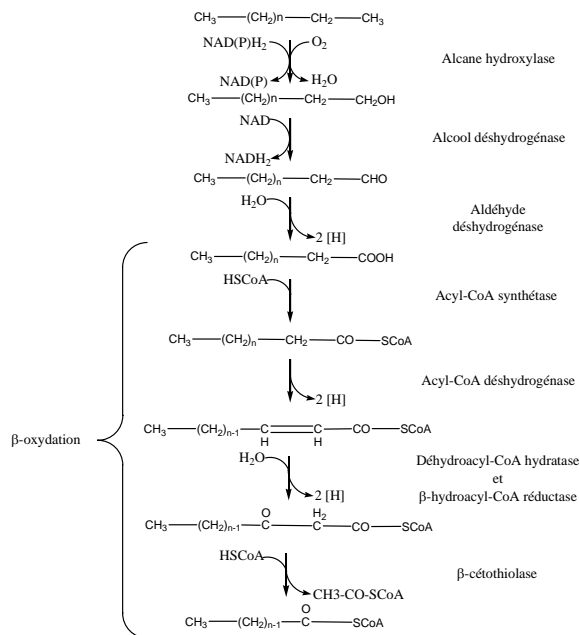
$CH_3$—$(CH_2)$n—$CH_2$—$CH_3$

$NAD(P)H_2$ $O_2$

NAD(P) $H_2O$

Alcane hydroxylase

$CH_3$—$(CH_2)$n—$CH_2$—$CH_2OH$

NAD

$NADH_2$

Alcool déshydrogénase

$CH_3$—$(CH_2)_n$—$CH_2$—CHO

$H_2O$

2 [H]

Aldéhyde déshydrogénase

$CH_3$—$(CH_2)_n$—$CH_2$—COOH

HSCoA

Acyl-CoA synthétase

$CH_3$—$(CH_2)_n$—$CH_2$—CO—SCoA

2 [H]

Acyl-CoA déshydrogénase

β-oxydation

$CH_3$—$(CH_2)_{n-1}$—C(H)=C(H)—CO—SCoA

$H_2O$

2 [H]

Déhydroacyl-CoA hydratase et β-hydroacyl-CoA réductase

$CH_3$—$(CH_2)_{n-1}$—C(=O)—$CH_2$—CO—SCoA

HSCoA

CH3-CO-SCoA

β-cétothiolase

$CH_3$—$(CH_2)_{n-1}$—C(=O)—SCoA